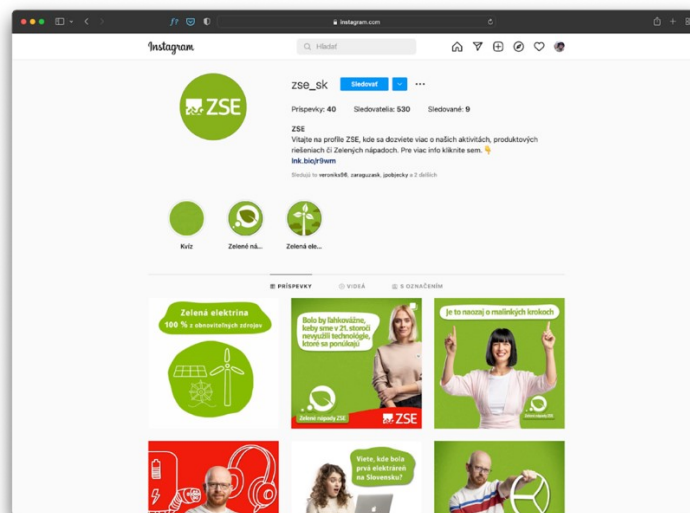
instagram.com

Instagram

Hľadať

ZSE

zse_sk

Sledovať

Príspevky: 40 Sledovatelia: 530 Sledované: 9

ZSE

Vitajte na profile ZSE, kde sa dozviete viac o našich aktivitách, produktových riešeniach či Zelených nápadoch. Pre viac info kliknite sem. 👇

lnk.bio/jr9wm

Sledujú to veronika98, zaraguzsak, jjobjecky a 2 ďalších

Kvíz

Zelené ná...

Zelená ele...

PRÍSPEVKY

VIDEÁ

S OZNAČENÍM

Zelená elektrina

100 % z obnoviteľných zdrojov

Bolo by ľahkovážne, keby sme v 21. storočí nevyužili technológie, ktoré sa ponúkajú

Zelené nápady ZSE

ZSE

Je to naozaj o malinkých krokoch

Viete, kde bola prvá elektráreň na Slovensku?